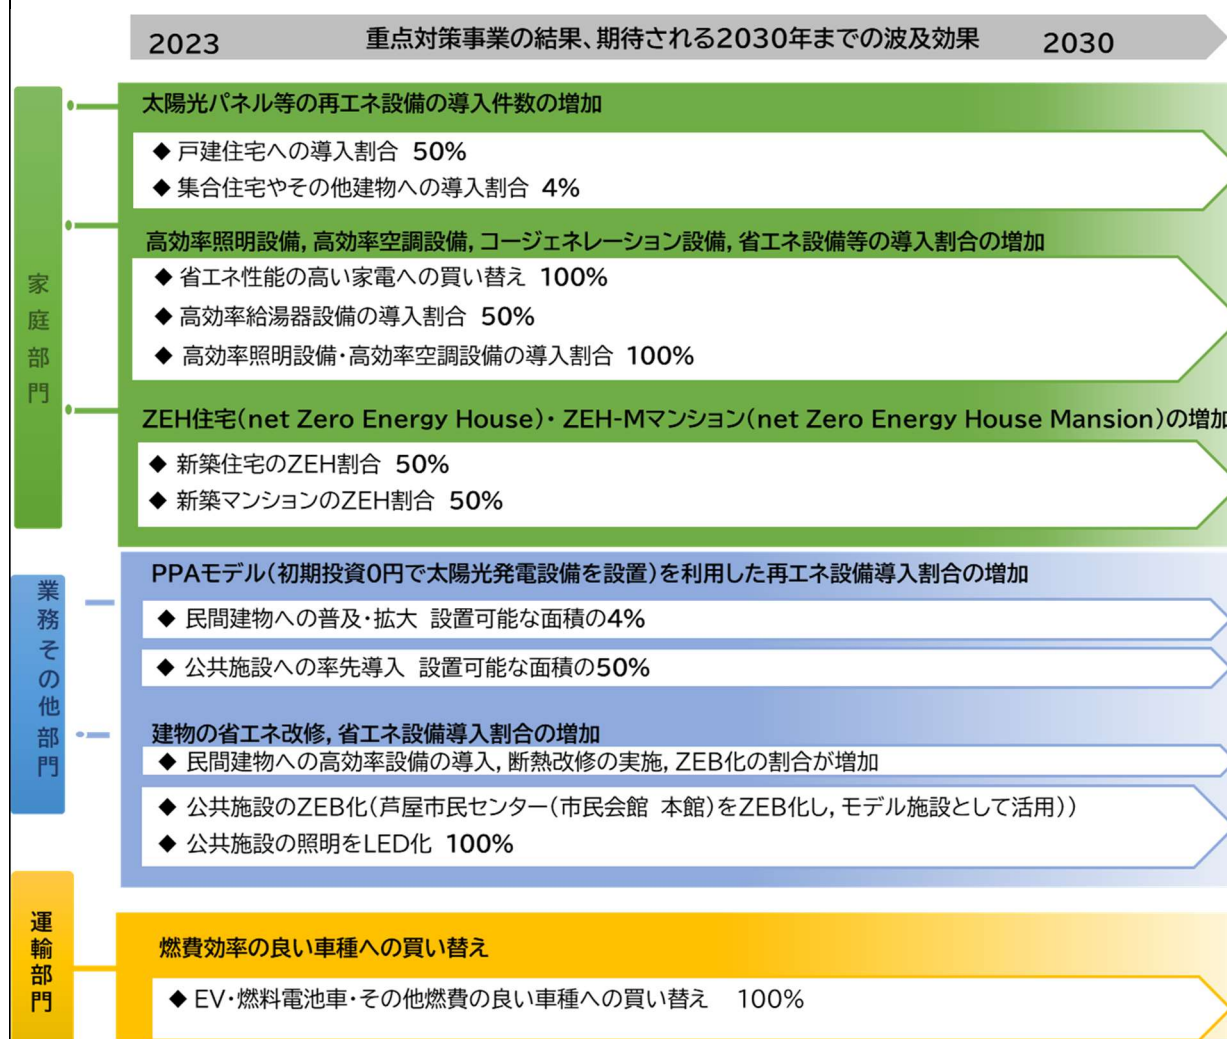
2023　重点対策事業の結果、期待される2030年までの波及効果　2030

家庭部門

太陽光パネル等の再エネ設備の導入件数の増加

◆ 戸建住宅への導入割合 50%
◆ 集合住宅やその他建物への導入割合 4%

高効率照明設備，高効率空調設備，コージェネレーション設備，省エネ設備等の導入割合の増加

◆ 省エネ性能の高い家電への買い替え 100%
◆ 高効率給湯器設備の導入割合 50%
◆ 高効率照明設備・高効率空調設備の導入割合 100%

ZEH住宅（net Zero Energy House）・ZEH-Mマンション（net Zero Energy House Mansion）の増加

◆ 新築住宅のZEH割合 50%
◆ 新築マンションのZEH割合 50%

業務その他部門

PPAモデル（初期投資0円で太陽光発電設備を設置）を利用した再エネ設備導入割合の増加

◆ 民間建物への普及・拡大 設置可能な面積の4%
◆ 公共施設への率先導入 設置可能な面積の50%

建物の省エネ改修，省エネ設備導入割合の増加

◆ 民間建物への高効率設備の導入，断熱改修の実施，ZEB化の割合が増加
◆ 公共施設のZEB化（芦屋市民センター（市民会館 本館）をZEB化し，モデル施設として活用））
◆ 公共施設の照明をLED化 100%

運輸部門

燃費効率の良い車種への買い替え

◆ EV・燃料電池車・その他燃費の良い車種への買い替え 100%